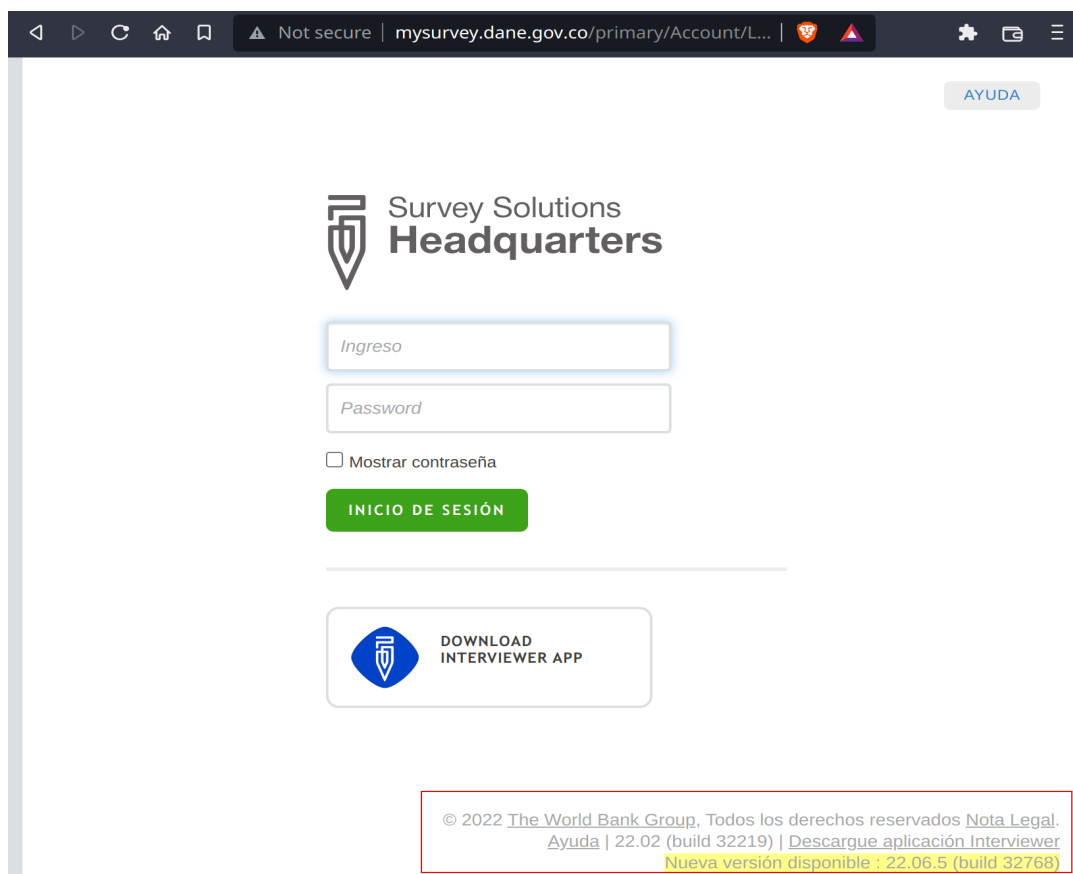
Not secure | mysurvey.dane.gov.co/primary/Account/L...

AYUDA

Survey Solutions
Headquarters

Ingreso

Password

Mostrar contraseña

INICIO DE SESIÓN

DOWNLOAD
INTERVIEWER APP

© 2022 The World Bank Group, Todos los derechos reservados Nota Legal.
Ayuda | 22.02 (build 32219) | Descargue aplicación Interviewer
Nueva versión disponible : 22.06.5 (build 32768)